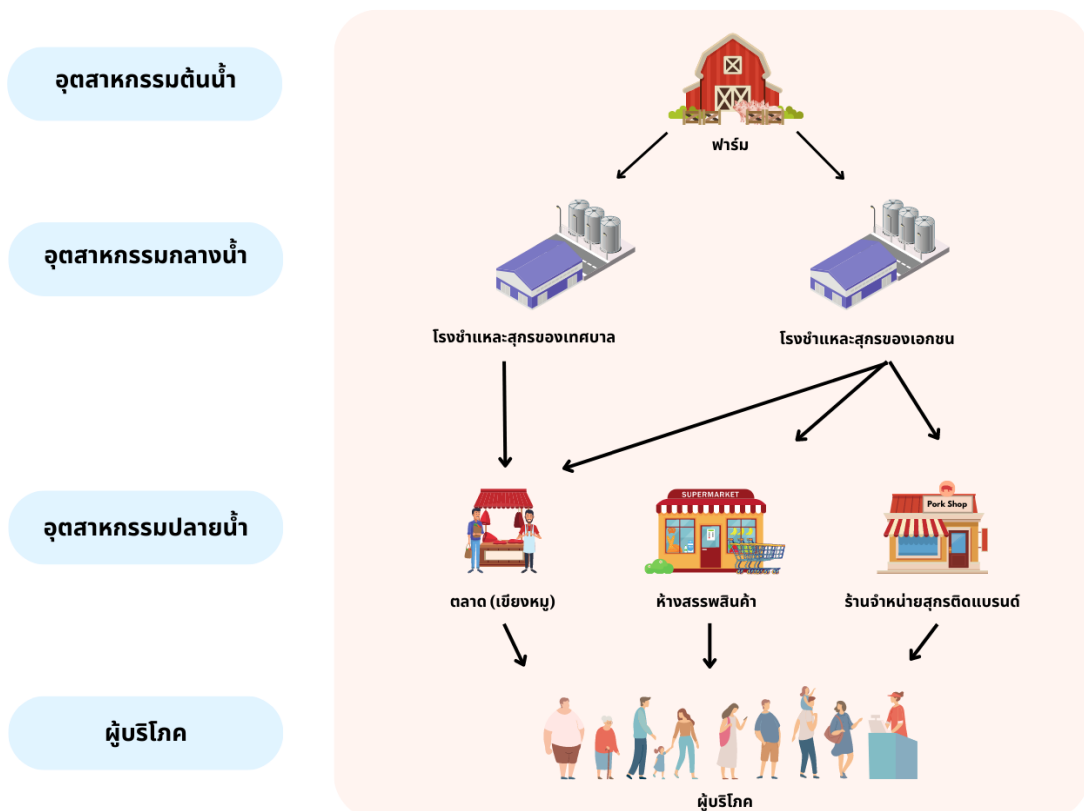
อุตสาหกรรมต้นน้ำ

อุตสาหกรรมกลางน้ำ

อุตสาหกรรมปลายน้ำ

ผู้บริโภค

ฟาร์ม

โรงชำแหละสุกรของเทศบาล

โรงชำแหละสุกรของเอกชน

SUPERMARKET

Pork Shop

ตลาด (เขียงหมู)

ห้างสรรพสินค้า

ร้านจำหน่ายสุกรติดแบรนด์

ผู้บริโภค